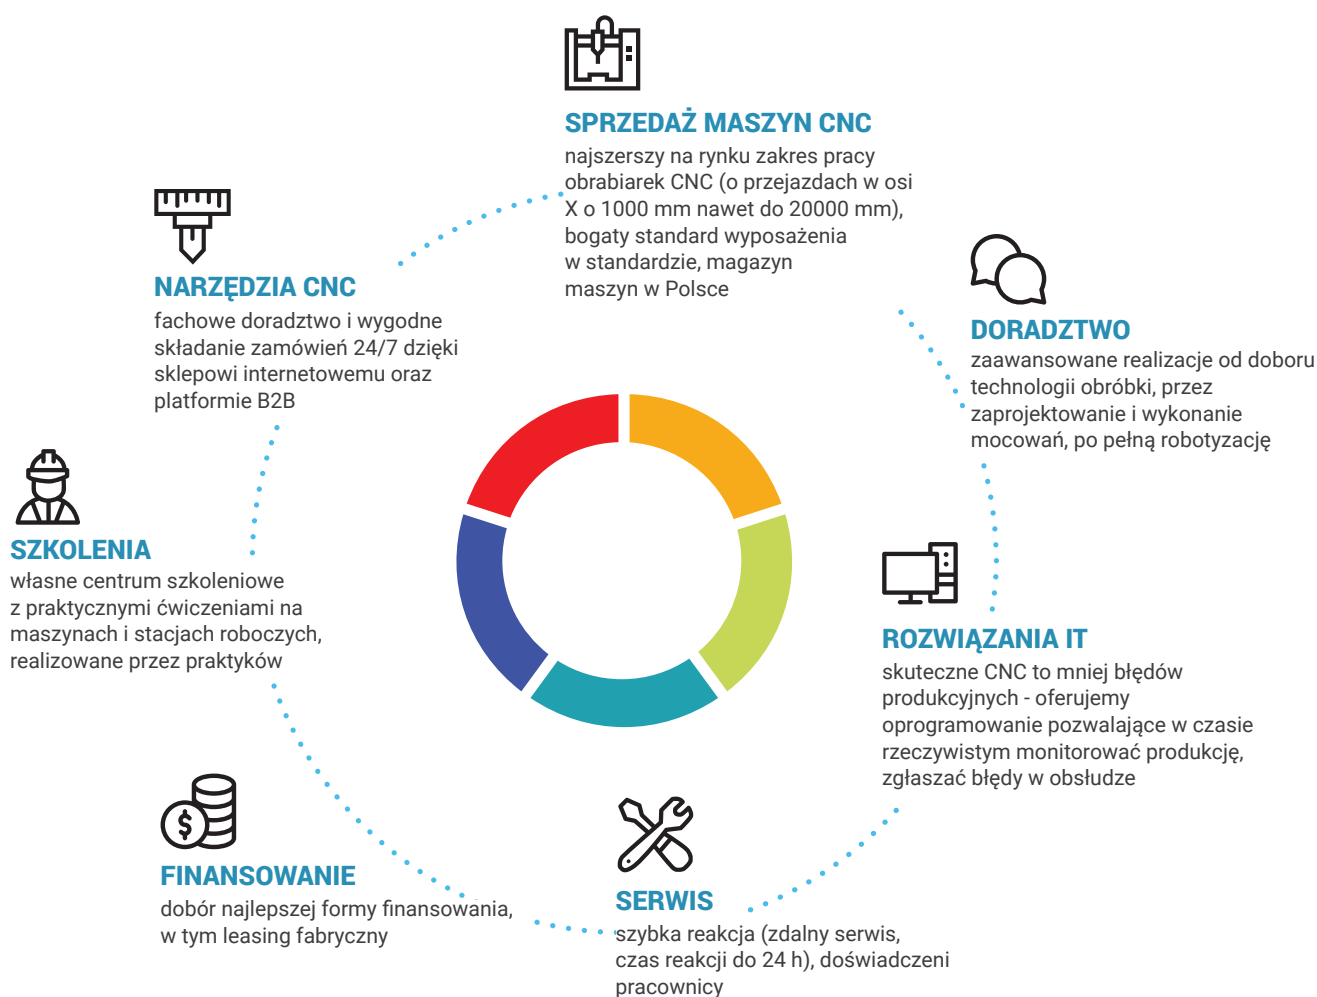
SPRZEDAŻ MASZYN CNC
najszerszy na rynku zakres pracy obrabiarek CNC (o przejazdach w osi X o 1000 mm nawet do 20000 mm), bogaty standard wyposażenia w standardzie, magazyn maszyn w Polsce

NARZĘDZIA CNC
fachowe doradztwo i wygodne składanie zamówień 24/7 dzięki sklepowi internetowemu oraz platformie B2B

DORADZTWO
zaawansowane realizacje od doboru technologii obróbki, przez zaprojektowanie i wykonanie mocowań, po pełną robotyzację

SZKOLENIA
własne centrum szkoleniowe z praktycznymi ćwiczeniami na maszynach i stacjach roboczych, realizowane przez praktyków

ROZWIĄZANIA IT
skuteczne CNC to mniej błędów produkcyjnych - oferujemy oprogramowanie pozwalające w czasie rzeczywistym monitorować produkcję, zgłaszać błędy w obsłudze

FINANSOWANIE
dobór najlepszej formy finansowania, w tym leasing fabryczny

SERWIS
szybka reakcja (zdalny serwis, czas reakcji do 24 h), doświadczeni pracownicy